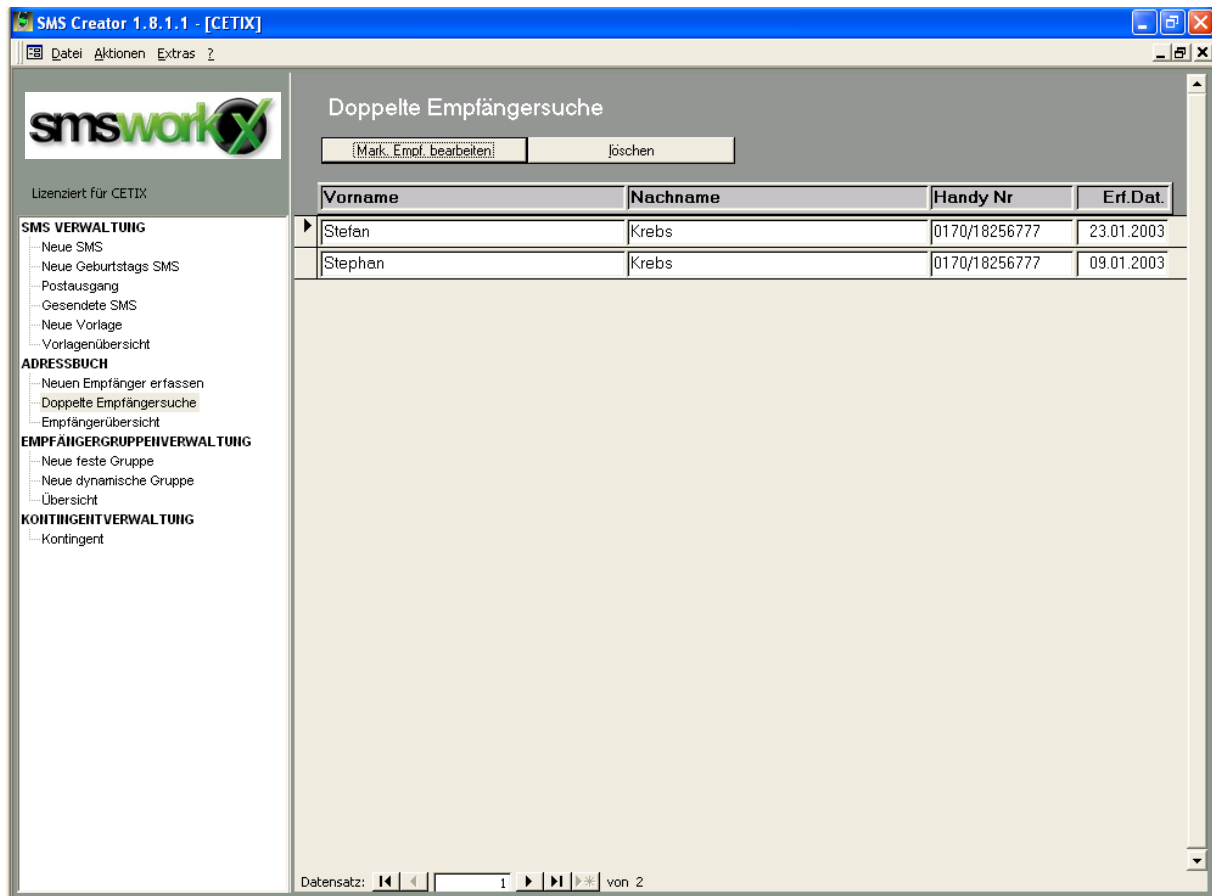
SMS Creator 1.8.1.1 - [CETIX]

Datei Aktionen Extras ?

smsworkX

Lizenziert für CETIX

SMS VERWALTUNG
Neue SMS
Neue Geburtstags SMS
Postausgang
Gesendete SMS
Neue Vorlage
Vorlagenübersicht
ADRESSBUCH
Neuen Empfänger erfassen
Doppelte Empfängersuche
Empfängerübersicht
EMPFÄNGERGRUPPENVERWALTUNG
Neue feste Gruppe
Neue dynamische Gruppe
Übersicht
KONTINGENTVERWALTUNG
Kontingent

Doppelte Empfängersuche

Mark. Empf. bearbeiten | löschen

| Vorname | Nachname | Handy Nr | Erf.Dat. |
|---|---|---|---|
| Stefan | Krebs | 0170/18256777 | 23.01.2003 |
| Stephan | Krebs | 0170/18256777 | 09.01.2003 |

Datensatz: 1 von 2